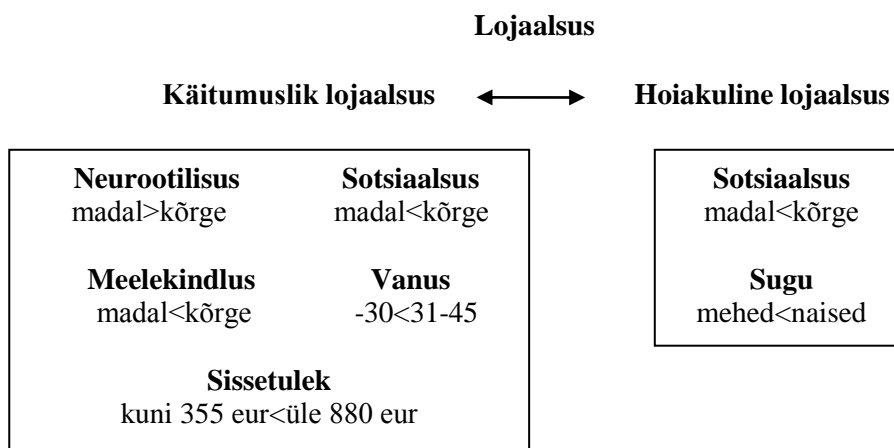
Lojaalsus

Käitumuslik lojaalsus ⟷ Hoiakuline lojaalsus

Neurootilisus
madal>kõrge

Sotsiaalsus
madal<kõrge

Meelekindlus
madal<kõrge

Vanus
-30<31-45

Sissetulek
kuni 355 eur<üle 880 eur

Sotsiaalsus
madal<kõrge

Sugu
mehed<naised